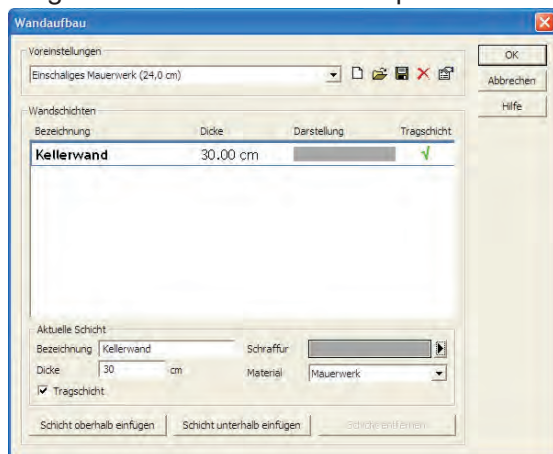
Wandaufbau

Voreinstellungen

Einschaliges Mauerwerk (24,0 cm)

OK

Abbrechen

Hilfe

Wandschichten

| Bezeichnung | Dicke | Darstellung | Tragschicht |
|---|---|---|---|
| Kellerwand | 30.00 cm | | √ |

Aktuelle Schicht

Bezeichnung Kellerwand

Schraffur

Dicke 30 cm

Material Mauerwerk

☑ Tragschicht

Schicht oberhalb einfügen

Schicht unterhalb einfügen

Schicht entfernen